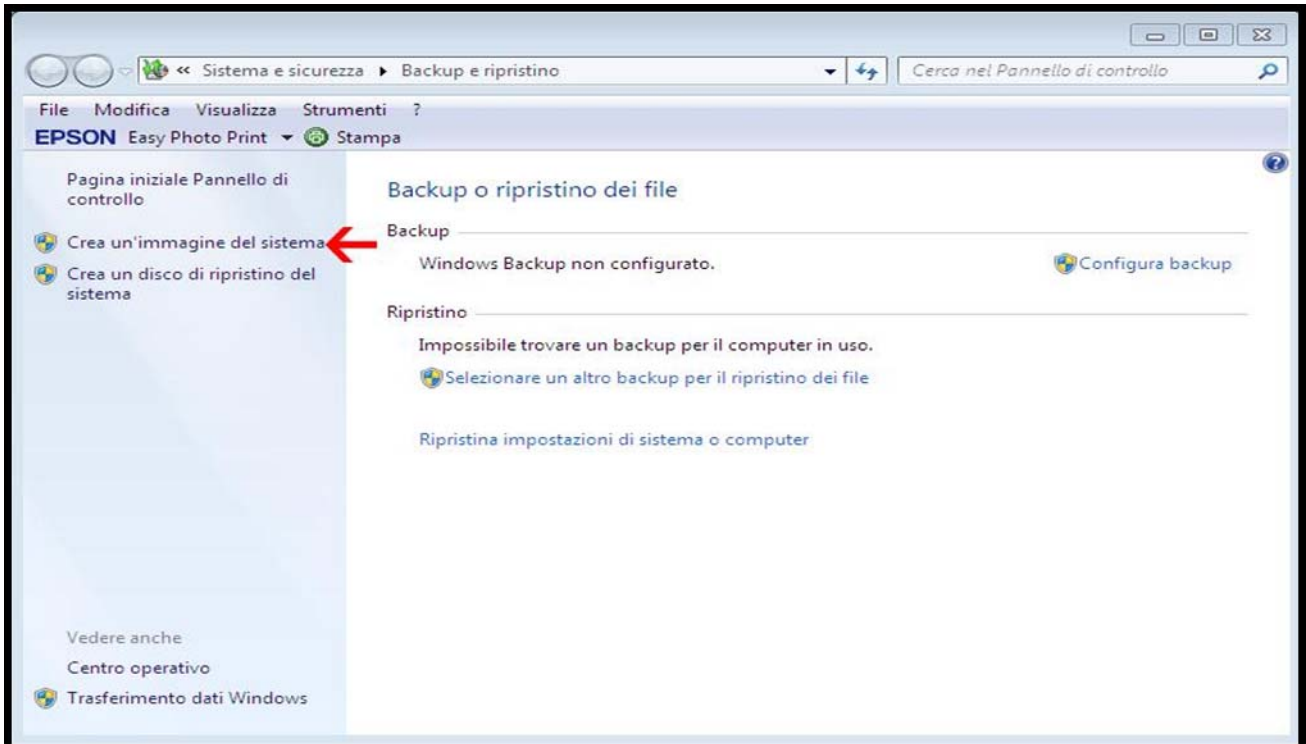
« Sistema e sicurezza ▸ Backup e ripristino

Cerca nel Pannello di controllo

File Modifica Visualizza Strumenti ?

EPSON Easy Photo Print Stampa

Pagina iniziale Pannello di controllo

Crea un'immagine del sistema

Crea un disco di ripristino del sistema

Vedere anche

Centro operativo

Trasferimento dati Windows

Backup o ripristino dei file

Backup

Windows Backup non configurato.

Configura backup

Ripristino

Impossibile trovare un backup per il computer in uso.

Selezionare un altro backup per il ripristino dei file

Ripristina impostazioni di sistema o computer